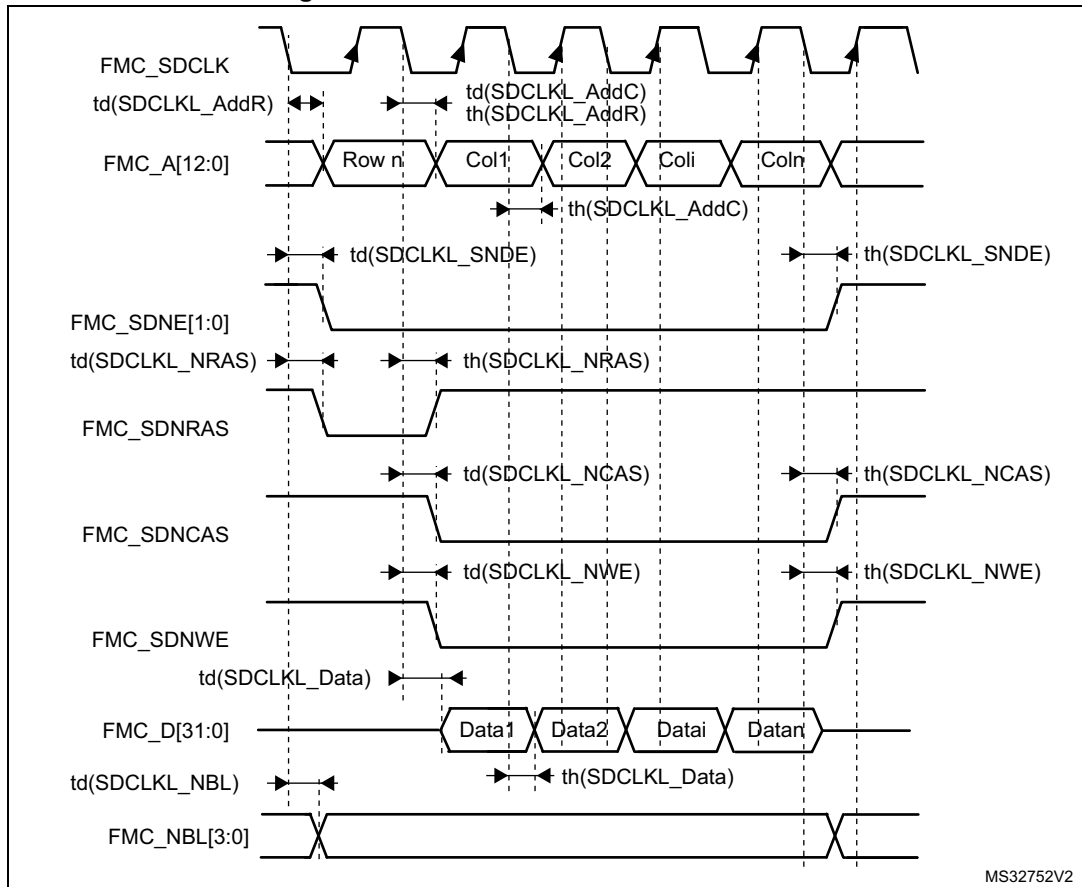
FMC_SDCLK

td(SDCLKL_AddR)

td(SDCLKL_AddC)
th(SDCLKL_AddR)

FMC_A[12:0]

Row n

Col1

Col2

Coli

Coln

th(SDCLKL_AddC)

td(SDCLKL_SNDE)

th(SDCLKL_SNDE)

FMC_SDNE[1:0]

td(SDCLKL_NRAS)

th(SDCLKL_NRAS)

FMC_SDNRAS

td(SDCLKL_NCAS)

th(SDCLKL_NCAS)

FMC_SDNCAS

td(SDCLKL_NWE)

th(SDCLKL_NWE)

FMC_SDNWE

td(SDCLKL_Data)

FMC_D[31:0]

Data1

Data2

Datai

Datan

td(SDCLKL_NBL)

th(SDCLKL_Data)

FMC_NBL[3:0]

MS32752V2